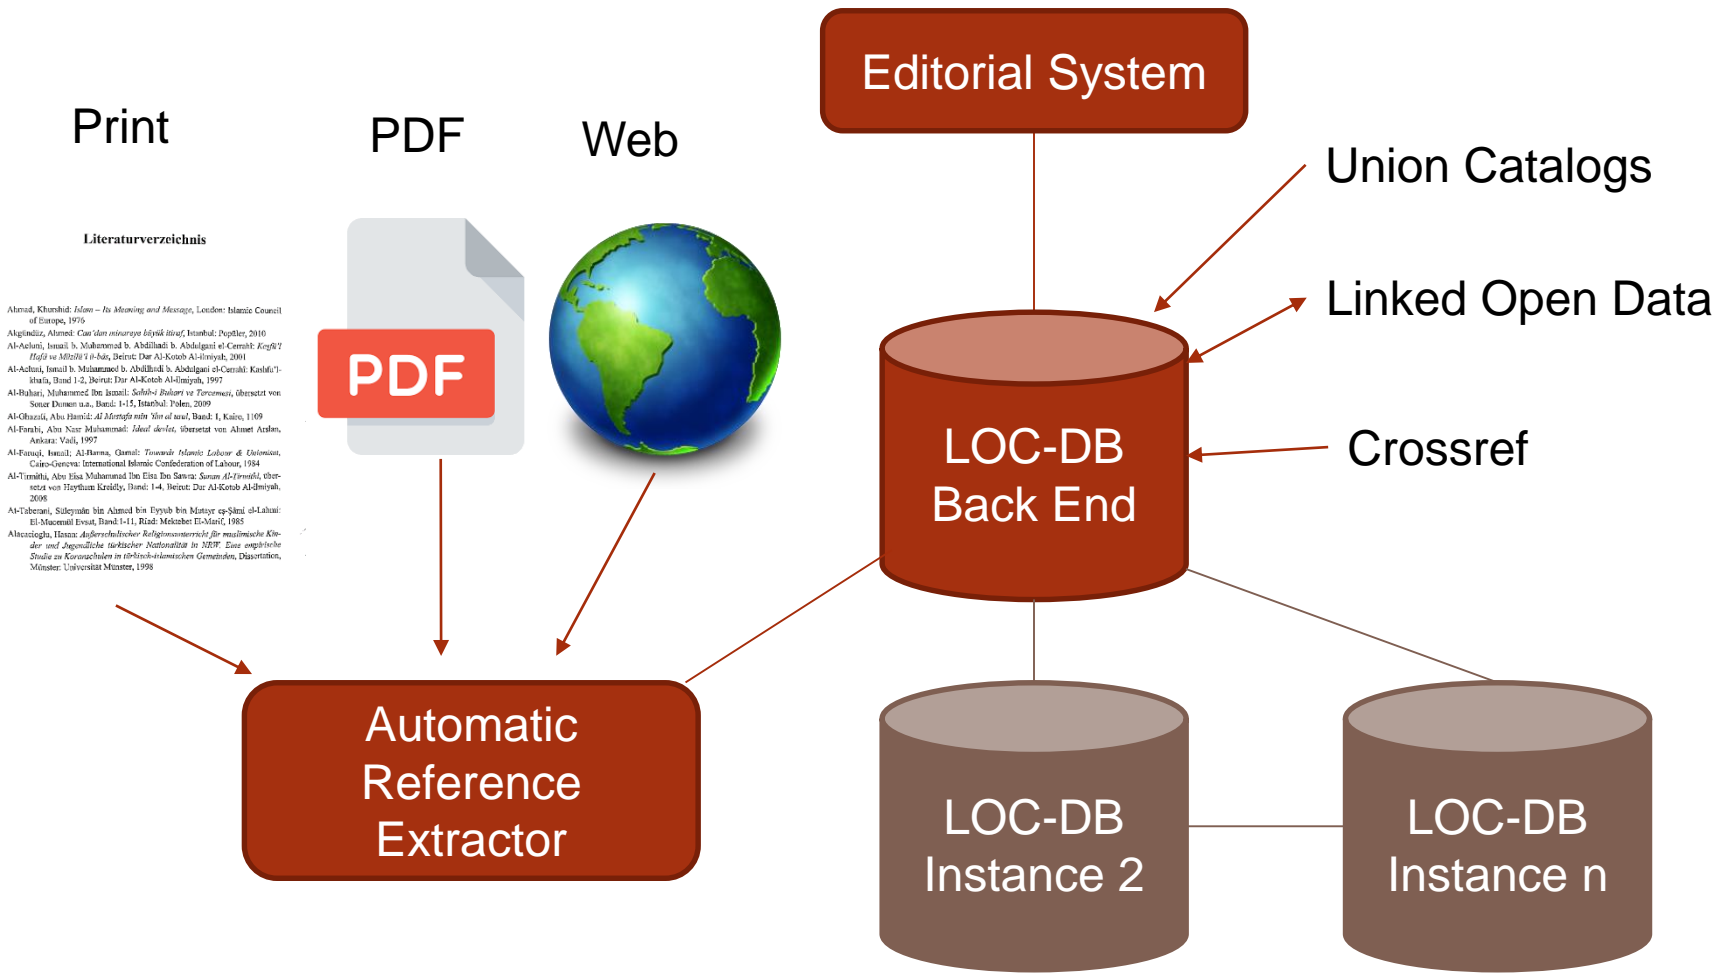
Print

PDF

Web

Literaturverzeichnis

Ahmad, Khurshid: Islam – Its Meaning and Message, London: Islamic Council of Europe, 1976

Akgündüz, Ahmed: Can'dan minaraya büyük itiraf, Istanbul: Popüler, 2010

Al-Aeluni, Ismail b. Muhammed b. Abdilhadi b. Abdulgani el-Cerrahi: Keşfü'l Hafâ ve Müzîlü'l il-bâs, Beirut: Dar Al-Kotob Al-ilmiyah, 2001

Al-Aeluni, Ismail b. Muhammed b. Abdilhadi b. Abdulgani el-Cerrahi: Kashfu'l-khafa, Band 1-2, Beirut: Dar Al-Kotob Al-ilmiyah, 1997

Al-Buhari, Muhammed Ibn Ismail: Sahih-i Buhari ve Tercemesi, übersetzt von Soner Duman u.a., Band: 1-15, Istanbul: Polen, 2009

Al-Ghazali, Abu Hamid: Al Mustafa min 'ilm al usul, Band: 1, Kairo, 1109

Al-Farabi, Abu Nasr Muhammad: Ideal devlet, übersetzt von Ahmet Arslan, Ankara: Vadi, 1997

Al-Faruqi, Ismail; Al-Banna, Gamal: Towards Islamic Labour & Unionism, Cairo-Geneva: International Islamic Confederation of Labour, 1984

At-Tirmithi, Abu Eisa Muhammad Ibn Eisa Ibn Sawra: Sunan Al-Tirmithi, übersetzt von Haytham Kreidly, Band: 1-4, Beirut: Dar Al-Kotob Al-ilmiyah, 2008

At-Taberani, Süleyman bin Ahmed bin Eyyub bin Mutayr eş-Şâmi el-Lahmi: El-Mucemül Evsat, Band: 1-11, Riad: Mektebet El-Marif, 1985

Alacacioglu, Hasan: Außerschulischer Religionsunterricht für muslimische Kinder und Jugendliche türkischer Nationalität in NRW. Eine empirische Studie zu Koranschulen in türkisch-islamischen Gemeinden, Dissertation, Münster: Universität Münster, 1998

PDF

Editorial System

Union Catalogs

Linked Open Data

Crossref

LOC-DB Back End

Automatic Reference Extractor

LOC-DB Instance 2

LOC-DB Instance n